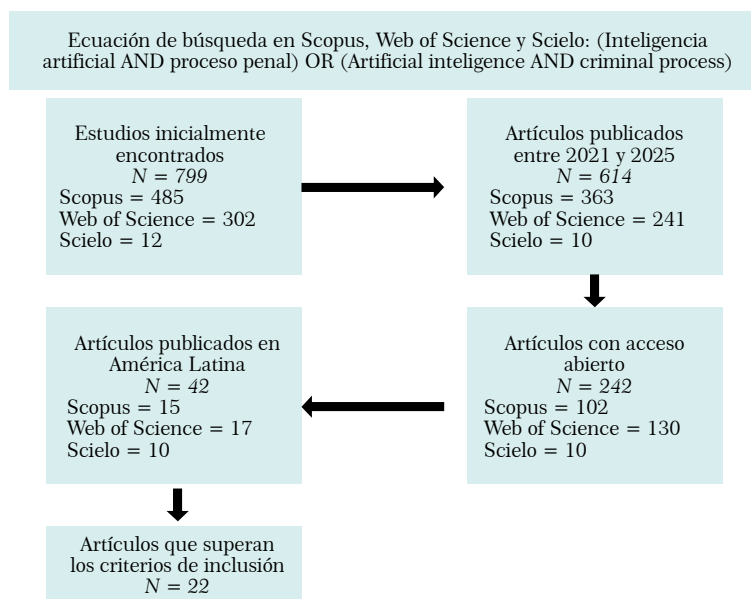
Ecuación de búsqueda en Scopus, Web of Science y Scielo: (Inteligencia artificial AND proceso penal) OR (Artificial inteligence AND criminal process)

Estudios inicialmente encontrados
$N = 799$
Scopus = 485
Web of Science = 302
Scielo = 12

Artículos publicados entre 2021 y 2025
$N = 614$
Scopus = 363
Web of Science = 241
Scielo = 10

Artículos con acceso abierto
$N = 242$
Scopus = 102
Web of Science = 130
Scielo = 10

Artículos publicados en América Latina
$N = 42$
Scopus = 15
Web of Science = 17
Scielo = 10

Artículos que superan los criterios de inclusión
$N = 22$